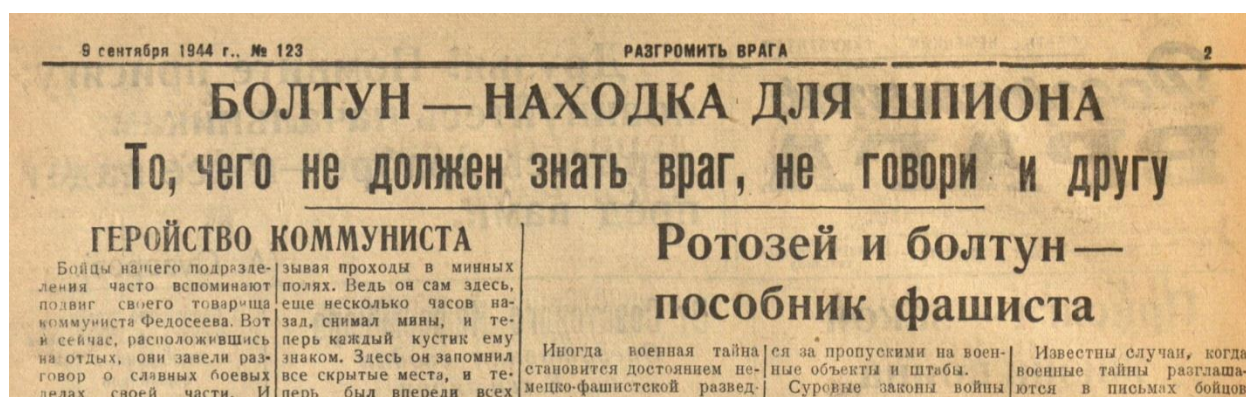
9 сентября 1944 г., № 123

РАЗГРОМИТЬ ВРАГА

2

БОЛТУН — НАХОДКА ДЛЯ ШПИОНА

То, чего не должен знать враг, не говори и другу

ГЕРОЙСТВО КОММУНИСТА

Бойцы нашего подразделения часто вспоминают подвиг своего товарища коммуниста Федосеева. Вот и сейчас, расположившись на отдых, они завели разговор о славных боевых делах своей части. И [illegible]

зывая проходы в минных полях. Ведь он сам здесь, еще несколько часов назад, снимал мины, и теперь каждый кустик ему знаком. Здесь он запомнил все скрытые места, и теперь был впереди всех

Ротозей и болтун — пособник фашиста

Иногда военная тайна становится достоянием немецко-фашистской развед-

ся за пропусками на военные объекты и штабы.

Суровые законы войны

Известны случаи, когда военные тайны разглашаются в письмах бойцов